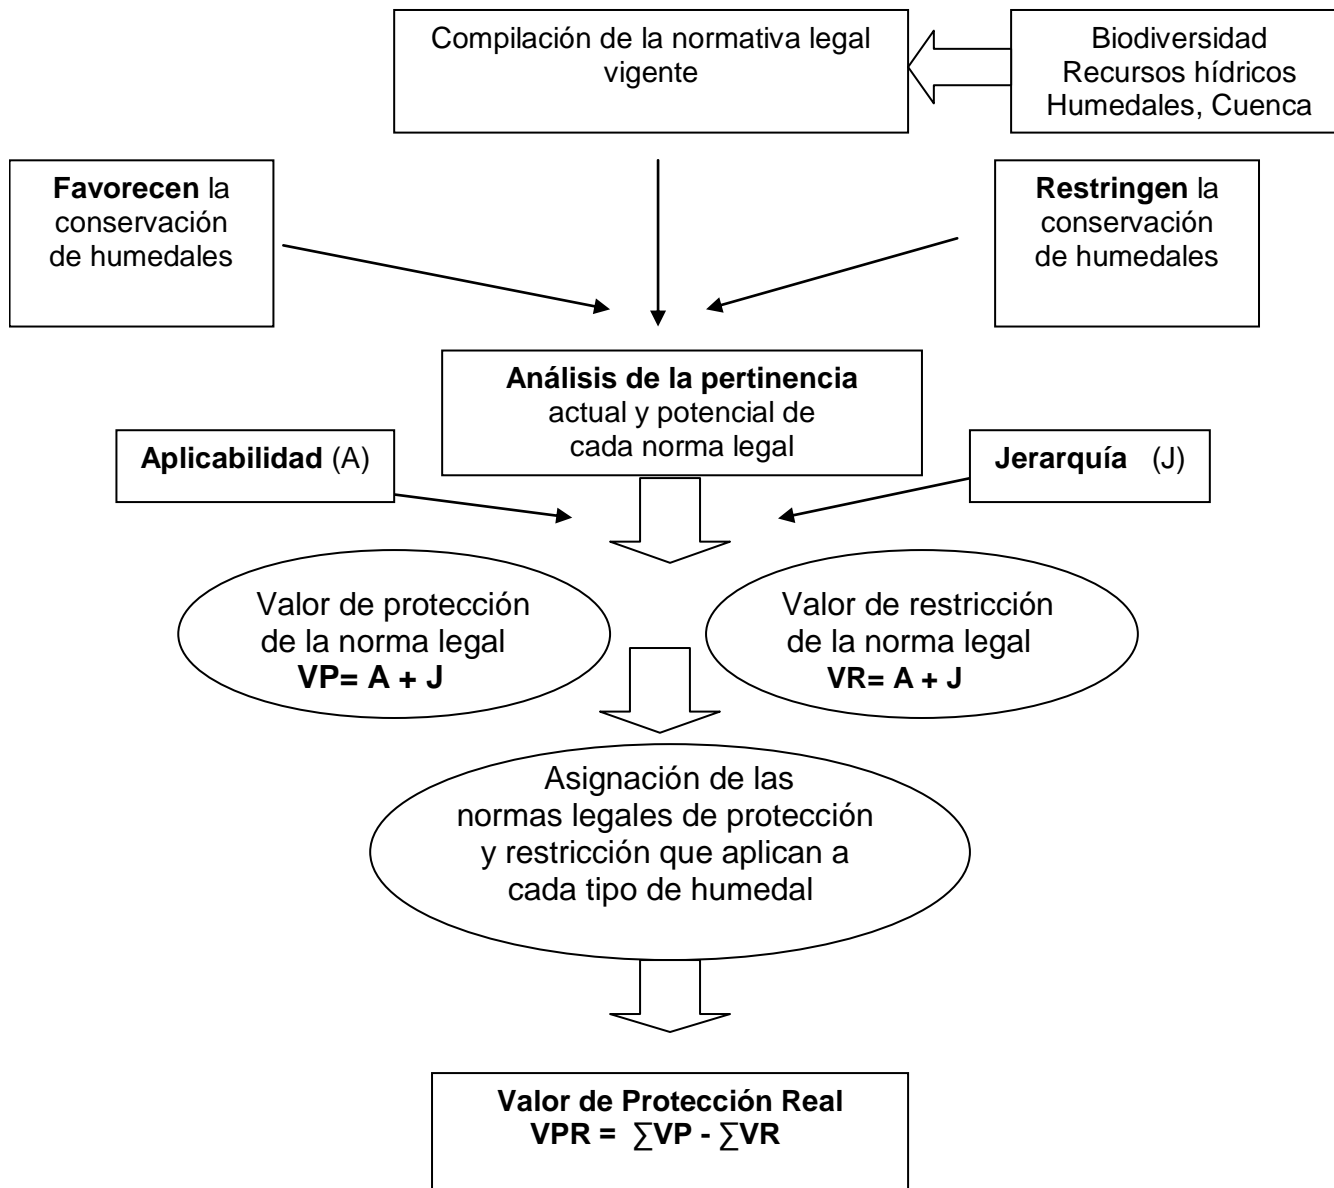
Compilación de la normativa legal vigente

Biodiversidad
Recursos hídricos
Humedales, Cuenca

**Favorecen** la conservación de humedales

**Restringen** la conservación de humedales

**Análisis de la pertinencia** actual y potencial de cada norma legal

**Aplicabilidad** (A)

**Jerarquía** (J)

Valor de protección de la norma legal
**VP= A + J**

Valor de restricción de la norma legal
**VR= A + J**

Asignación de las normas legales de protección y restricción que aplican a cada tipo de humedal

**Valor de Protección Real**
**VPR = $\sum$VP - $\sum$VR**